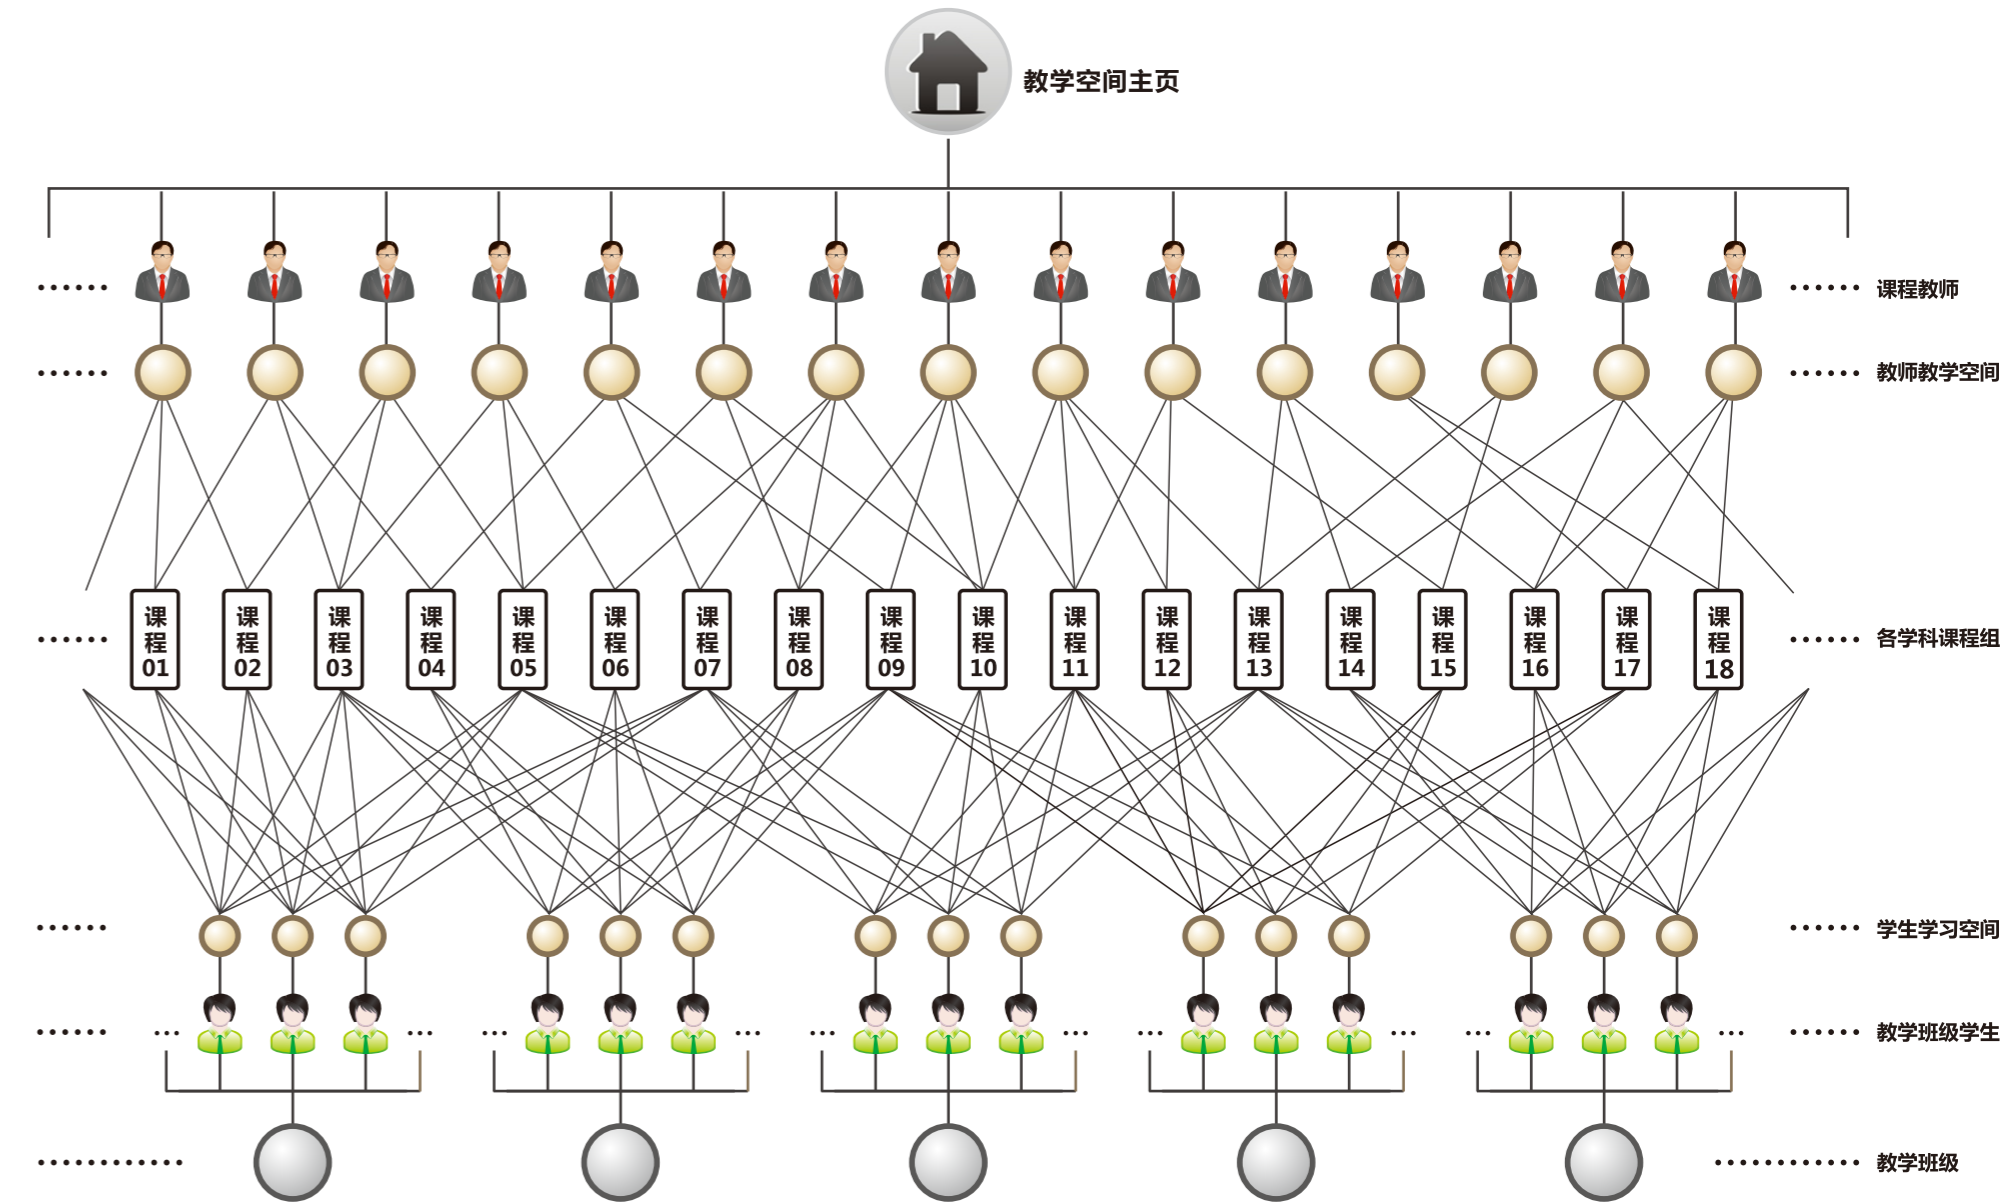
教学空间主页

…… 课程教师

…… 教师教学空间

课程01 课程02 课程03 课程04 课程05 课程06 课程07 课程08 课程09 课程10 课程11 课程12 课程13 课程14 课程15 课程16 课程17 课程18

…… 各学科课程组

…… 学生学习空间

…… 教学班级学生

…… 教学班级